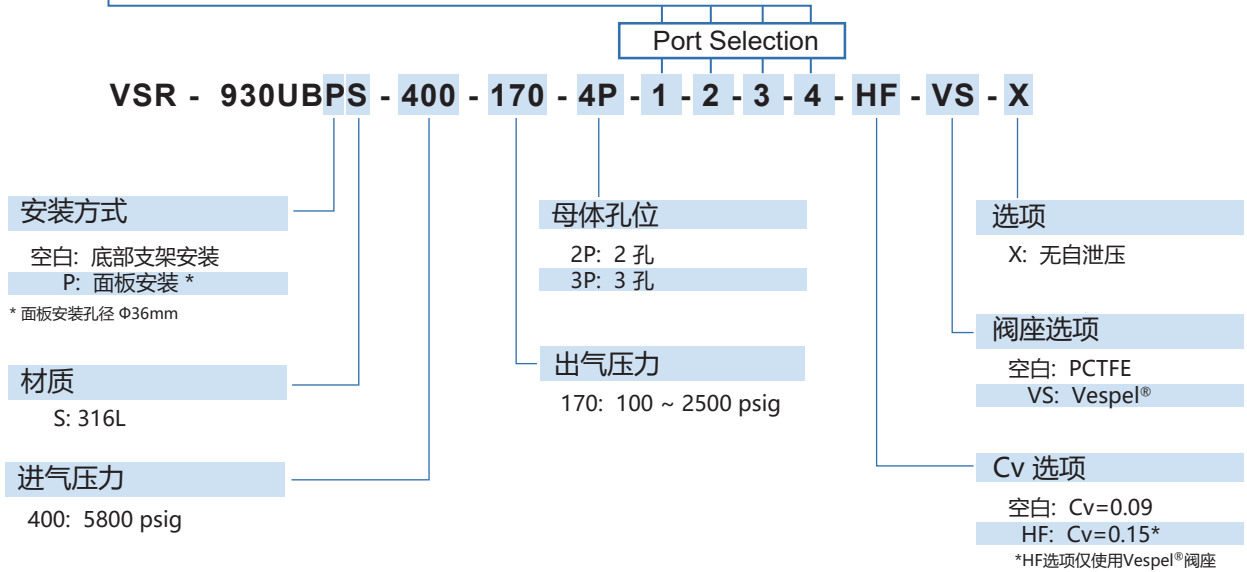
Port Selection

VSR - 930UBPS - 400 - 170 - 4P - 1 - 2 - 3 - 4 - HF - VS - X

安装方式
空白: 底部支架安装
P: 面板安装 *
* 面板安装孔径 Φ36mm

材质
S: 316L

进气压力
400: 5800 psig

母体孔位
2P: 2 孔
3P: 3 孔

出气压力
170: 100 ~ 2500 psig

选项
X: 无自泄压

阀座选项
空白: PCTFE
VS: Vespel®

Cv 选项
空白: Cv=0.09
HF: Cv=0.15*
*HF选项仅使用Vespel®阀座